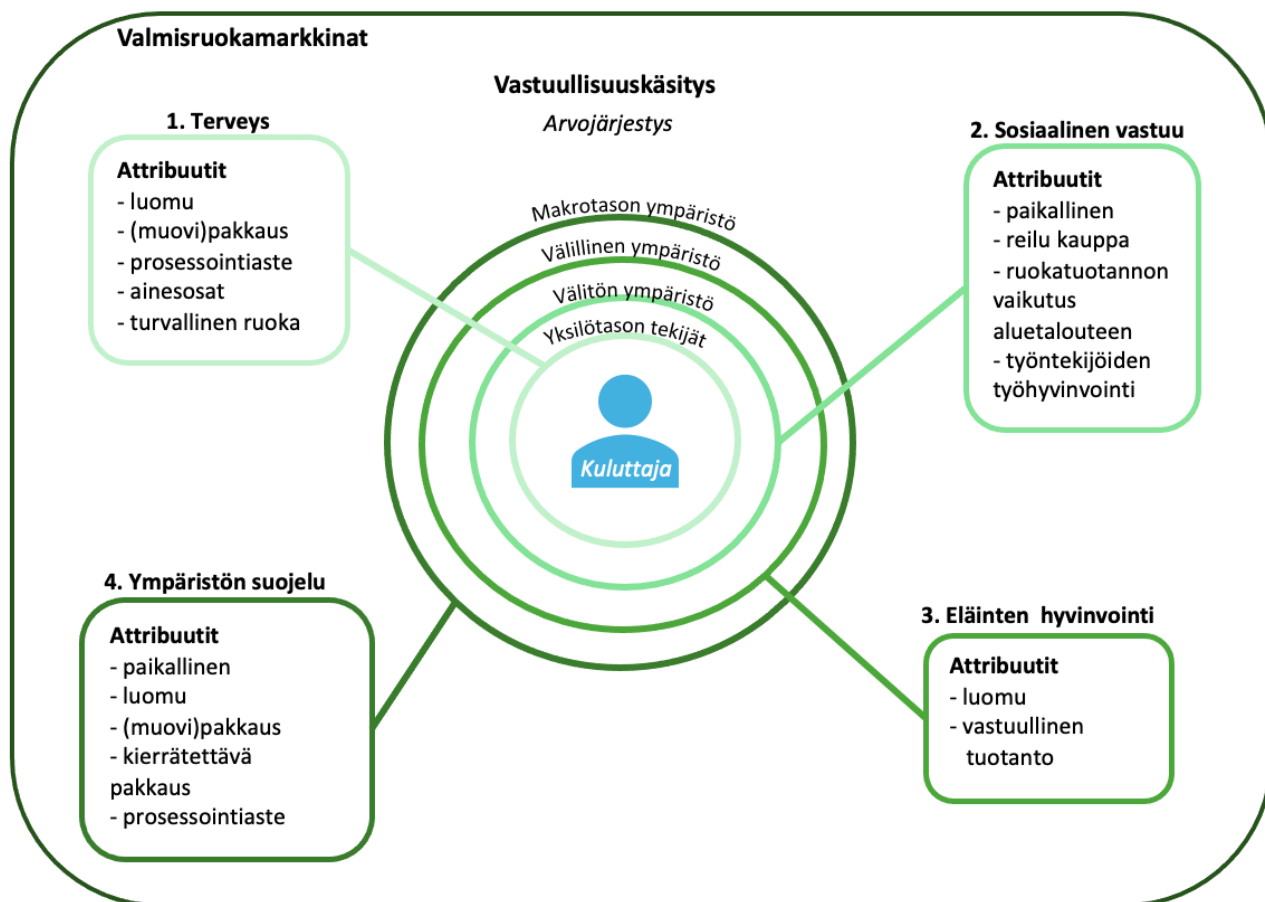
Valmisruokamarkkinat

Vastuullisuuskäsitys

Arvojärjestys

1. Terveys

Attribuutit
- luomu
- (muovi)pakkaus
- prosessointiaste
- ainesosat
- turvallinen ruoka

2. Sosiaalinen vastuu

Attribuutit
- paikallinen
- reilu kauppa
- ruokatuotannon vaikutus aluetalouteen
- työntekijöiden työhyvinvointi

Makrotason ympäristö
Välillinen ympäristö
Välitön ympäristö
Yksilötason tekijät

Kuluttaja

4. Ympäristön suojelu

Attribuutit
- paikallinen
- luomu
- (muovi)pakkaus
- kierrätettävä pakkaus
- prosessointiaste

3. Eläinten hyvinvointi

Attribuutit
- luomu
- vastuullinen tuotanto